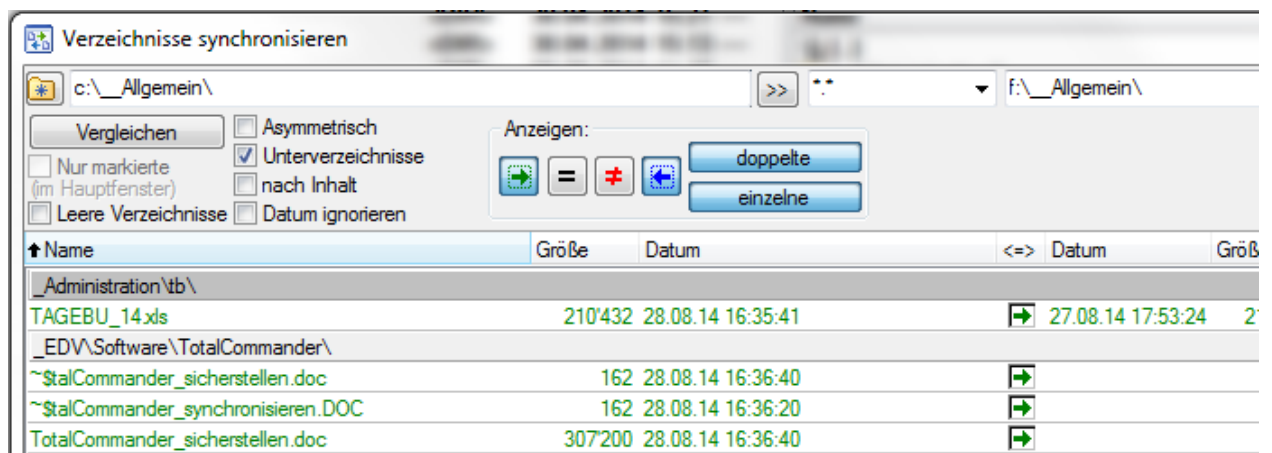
Verzeichnisse synchronisieren

c:\__Allgemein\

>>

*.*

f:\__Allgemein\

Vergleichen

Asymmetrisch

Unterverzeichnisse

nach Inhalt

Datum ignorieren

Nur markierte (im Hauptfenster)

Leere Verzeichnisse

Anzeigen:

=

≠

doppelte

einzelne

| Name | Größe | Datum | <=> | Datum | Größ |
|---|---|---|---|---|---|
| _Administration\tb\ | | | | | |
| TAGEBU_14.xls | 210'432 | 28.08.14 16:35:41 | | 27.08.14 17:53:24 | 2 |
| _EDV\Software\TotalCommander\ | | | | | |
| ~$talCommander_sicherstellen.doc | 162 | 28.08.14 16:36:40 | | | |
| ~$talCommander_synchronisieren.DOC | 162 | 28.08.14 16:36:20 | | | |
| TotalCommander_sicherstellen.doc | 307'200 | 28.08.14 16:36:40 | | | |